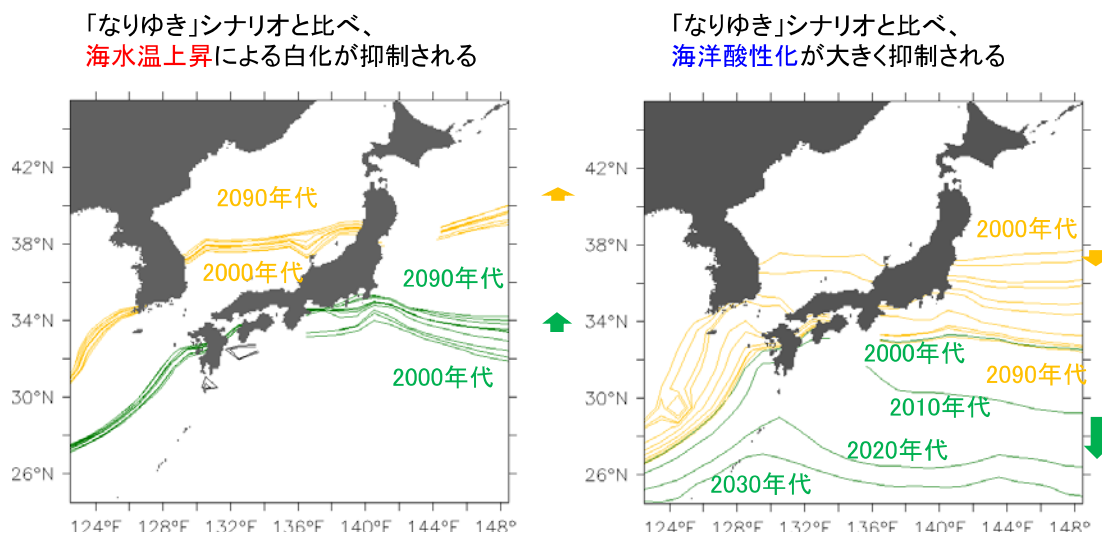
「なりゆき」シナリオと比べ、
海水温上昇による白化が抑制される

42°N
38°N
34°N
30°N
26°N

2090年代
2000年代
2090年代
2000年代

124°E 128°E 132°E 136°E 140°E 144°E 148°

「なりゆき」シナリオと比べ、
海洋酸性化が大きく抑制される

42°N
38°N
34°N
30°N
26°N

2000年代
2000年代
2090年代
2010年代
2020年代
2030年代

124°E 128°E 132°E 136°E 140°E 144°E 148°